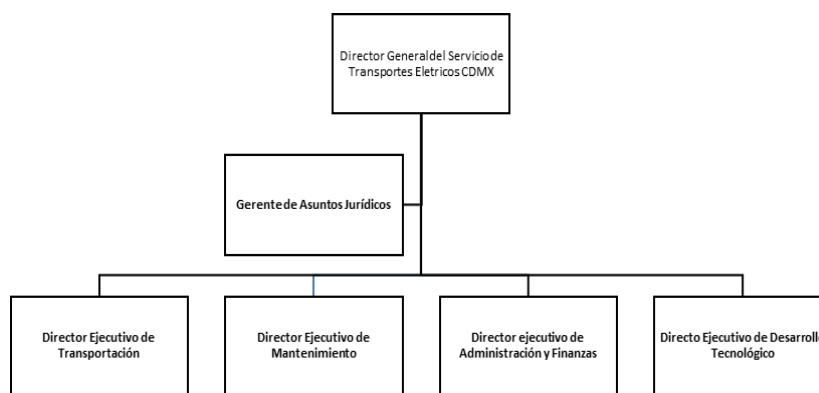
Director General del Servicio de Transportes Eletricos CDMX

Gerente de Asuntos Jurídicos

Director Ejecutivo de Transportación

Director Ejecutivo de Mantenimiento

Director ejecutivo de Administración y Finanzas

Directo Ejecutivo de Desarroll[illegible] Tecnológico